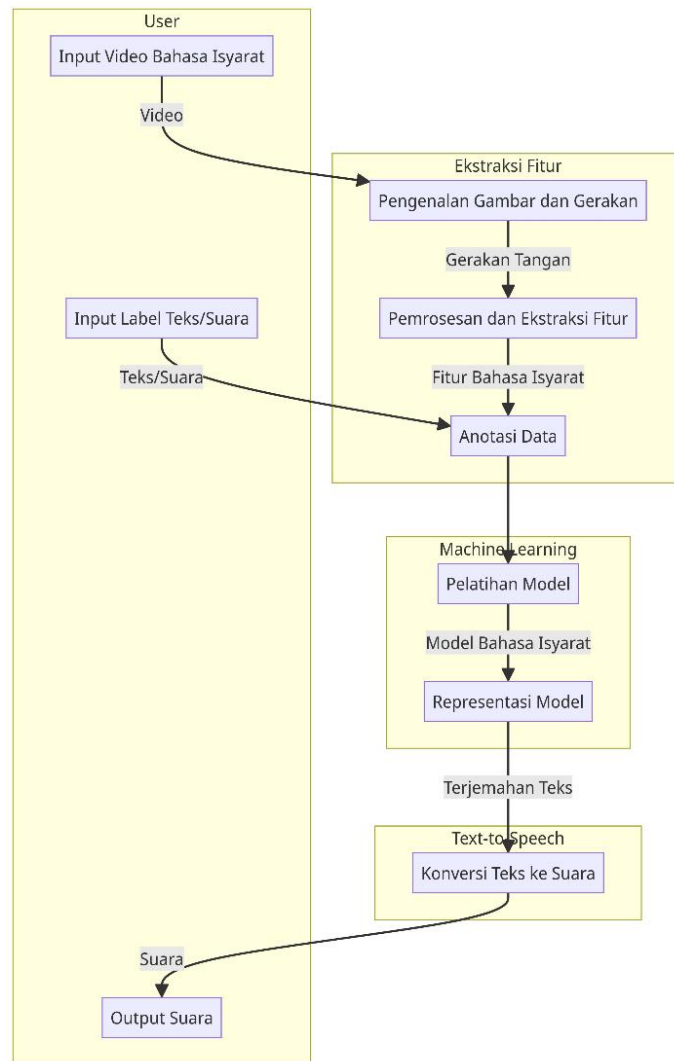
User

Input Video Bahasa Isyarat

Video

Ekstraksi Fitur

Pengenalan Gambar dan Gerakan

Gerakan Tangan

Input Label Teks/Suara

Pemrosesan dan Ekstraksi Fitur

Teks/Suara

Fitur Bahasa Isyarat

Anotasi Data

Machine Learning

Pelatihan Model

Model Bahasa Isyarat

Representasi Model

Terjemahan Teks

Text-to-Speech

Konversi Teks ke Suara

Suara

Output Suara